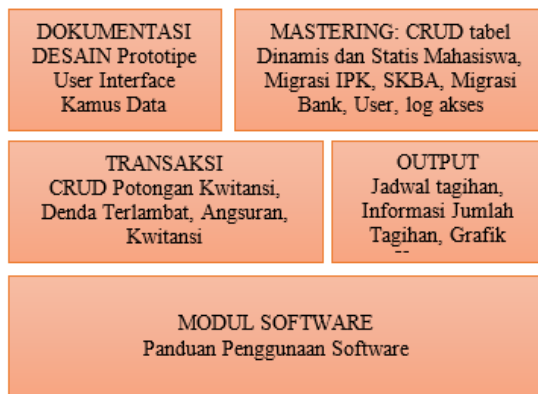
DOKUMENTASI
DESAIN Prototipe
User Interface
Kamus Data

MASTERING: CRUD tabel
Dinamis dan Statis Mahasiswa,
Migrasi IPK, SKBA, Migrasi
Bank, User, log akses

TRANSAKSI
CRUD Potongan Kwitansi,
Denda Terlambat, Angsuran,
Kwitansi

OUTPUT
Jadwal tagihan,
Informasi Jumlah
Tagihan, Grafik
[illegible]

MODUL SOFTWARE
Panduan Penggunaan Software